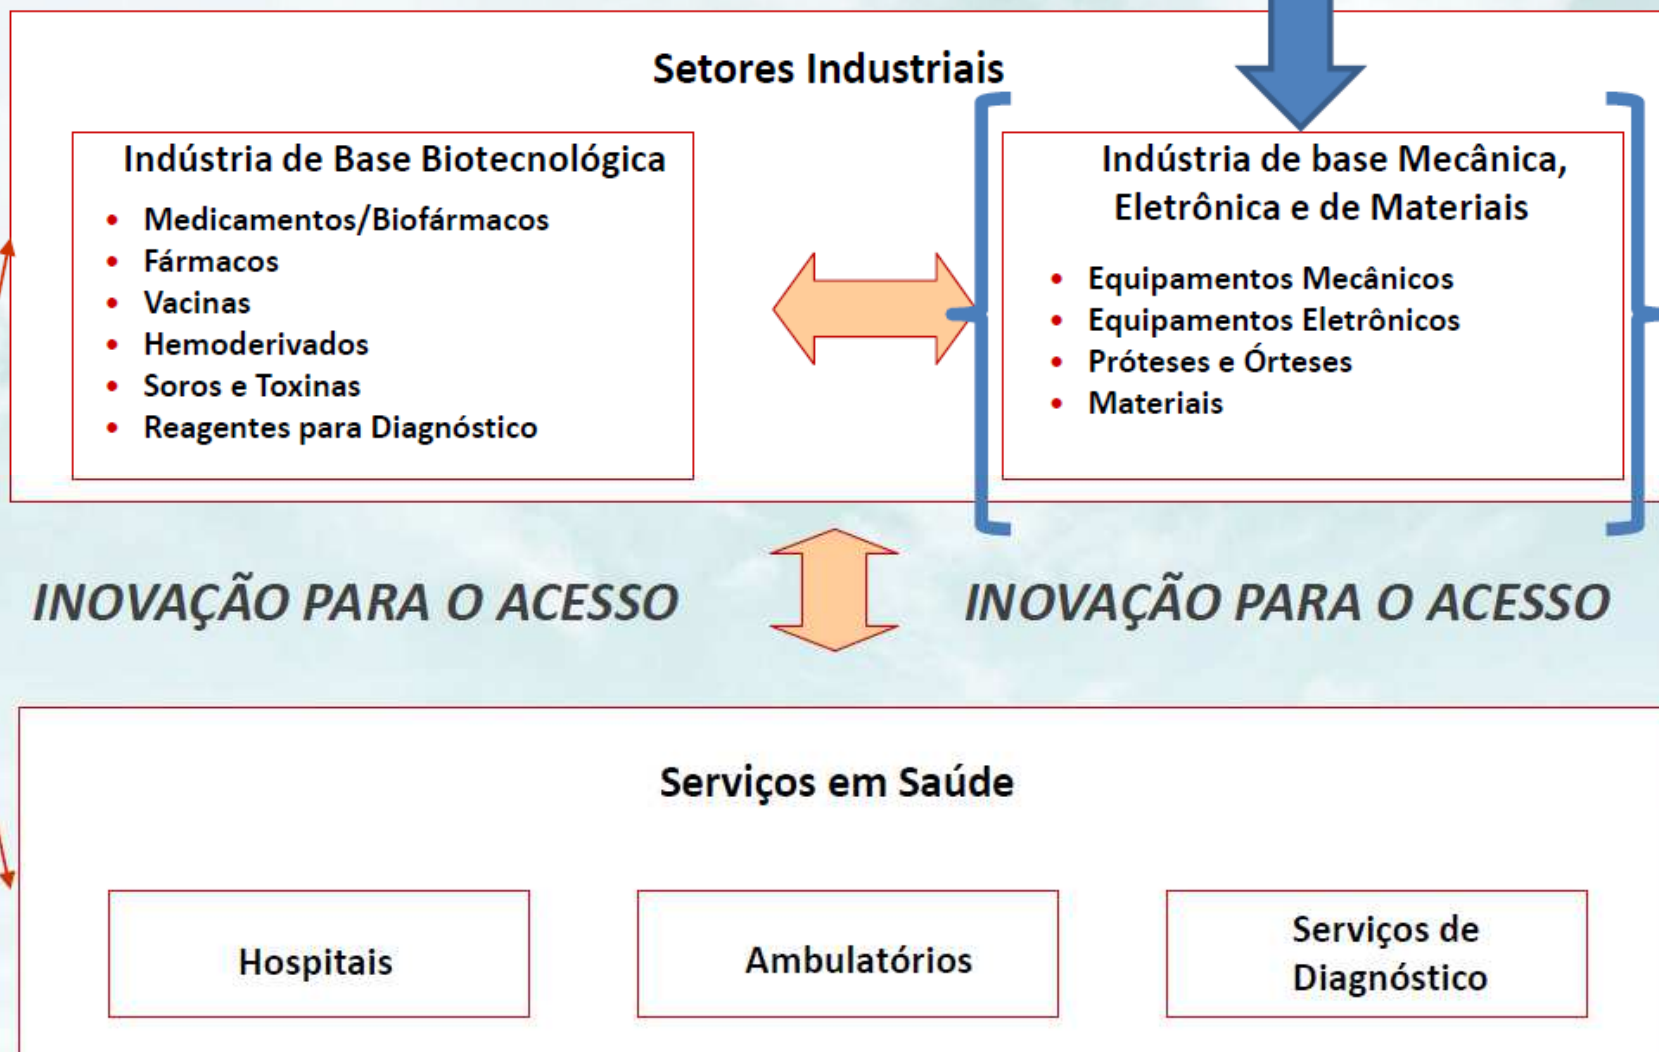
Setores Industriais

Indústria de Base Biotecnológica

- Medicamentos/Biofármacos
- Fármacos
- Vacinas
- Hemoderivados
- Soros e Toxinas
- Reagentes para Diagnóstico

Indústria de base Mecânica, Eletrônica e de Materiais

- Equipamentos Mecânicos
- Equipamentos Eletrônicos
- Próteses e Órteses
- Materiais

INOVAÇÃO PARA O ACESSO

INOVAÇÃO PARA O ACESSO

Serviços em Saúde

Hospitais

Ambulatórios

Serviços de Diagnóstico